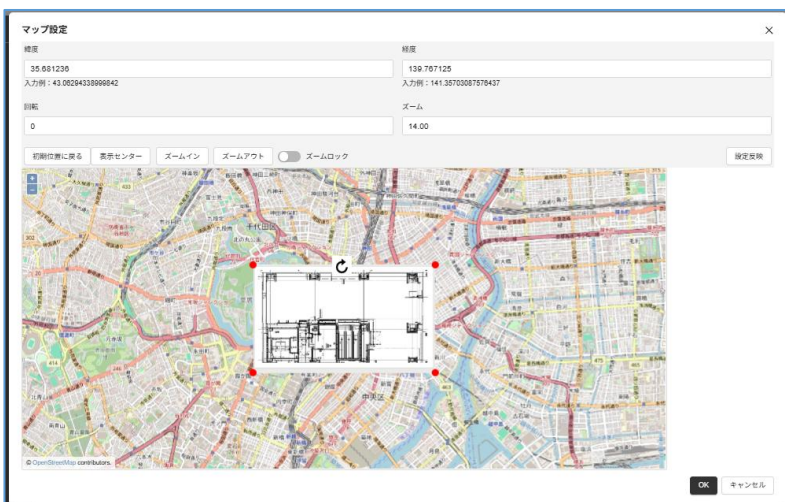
マップ設定

×

緯度

35.681236

入力例：43.06294338998842

経度

139.767125

入力例：141.35703087576437

回転

0

ズーム

14.00

初期位置に戻る

表示センター

ズームイン

ズームアウト

ズームロック

設定反映

+

−

千代田区

中央区

© OpenStreetMap contributors.

OK

キャンセル